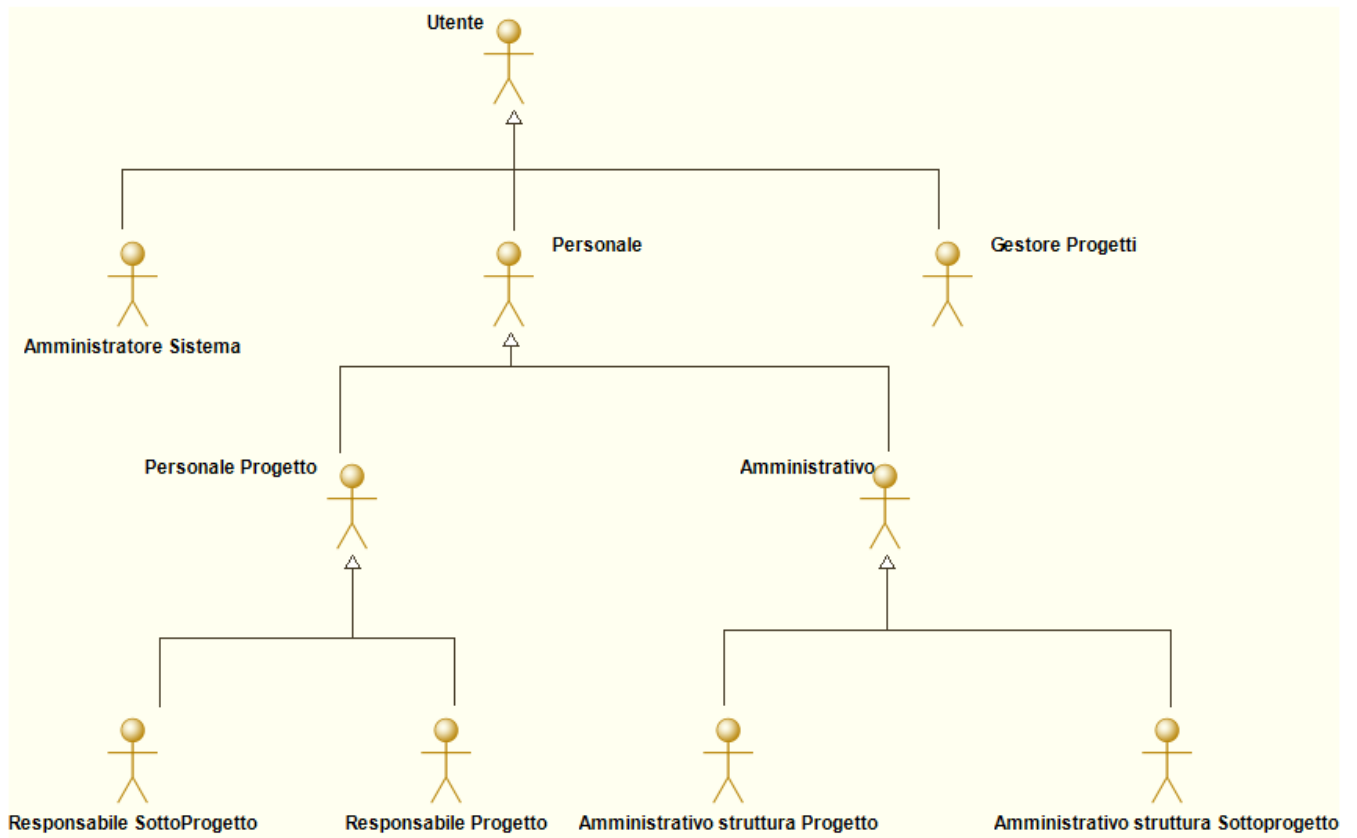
Utente

Personale

Gestore Progetti

Amministratore Sistema

Personale Progetto

Amministrativo

Responsabile SottoProgetto

Responsabile Progetto

Amministrativo struttura Progetto

Amministrativo struttura Sottoprogetto